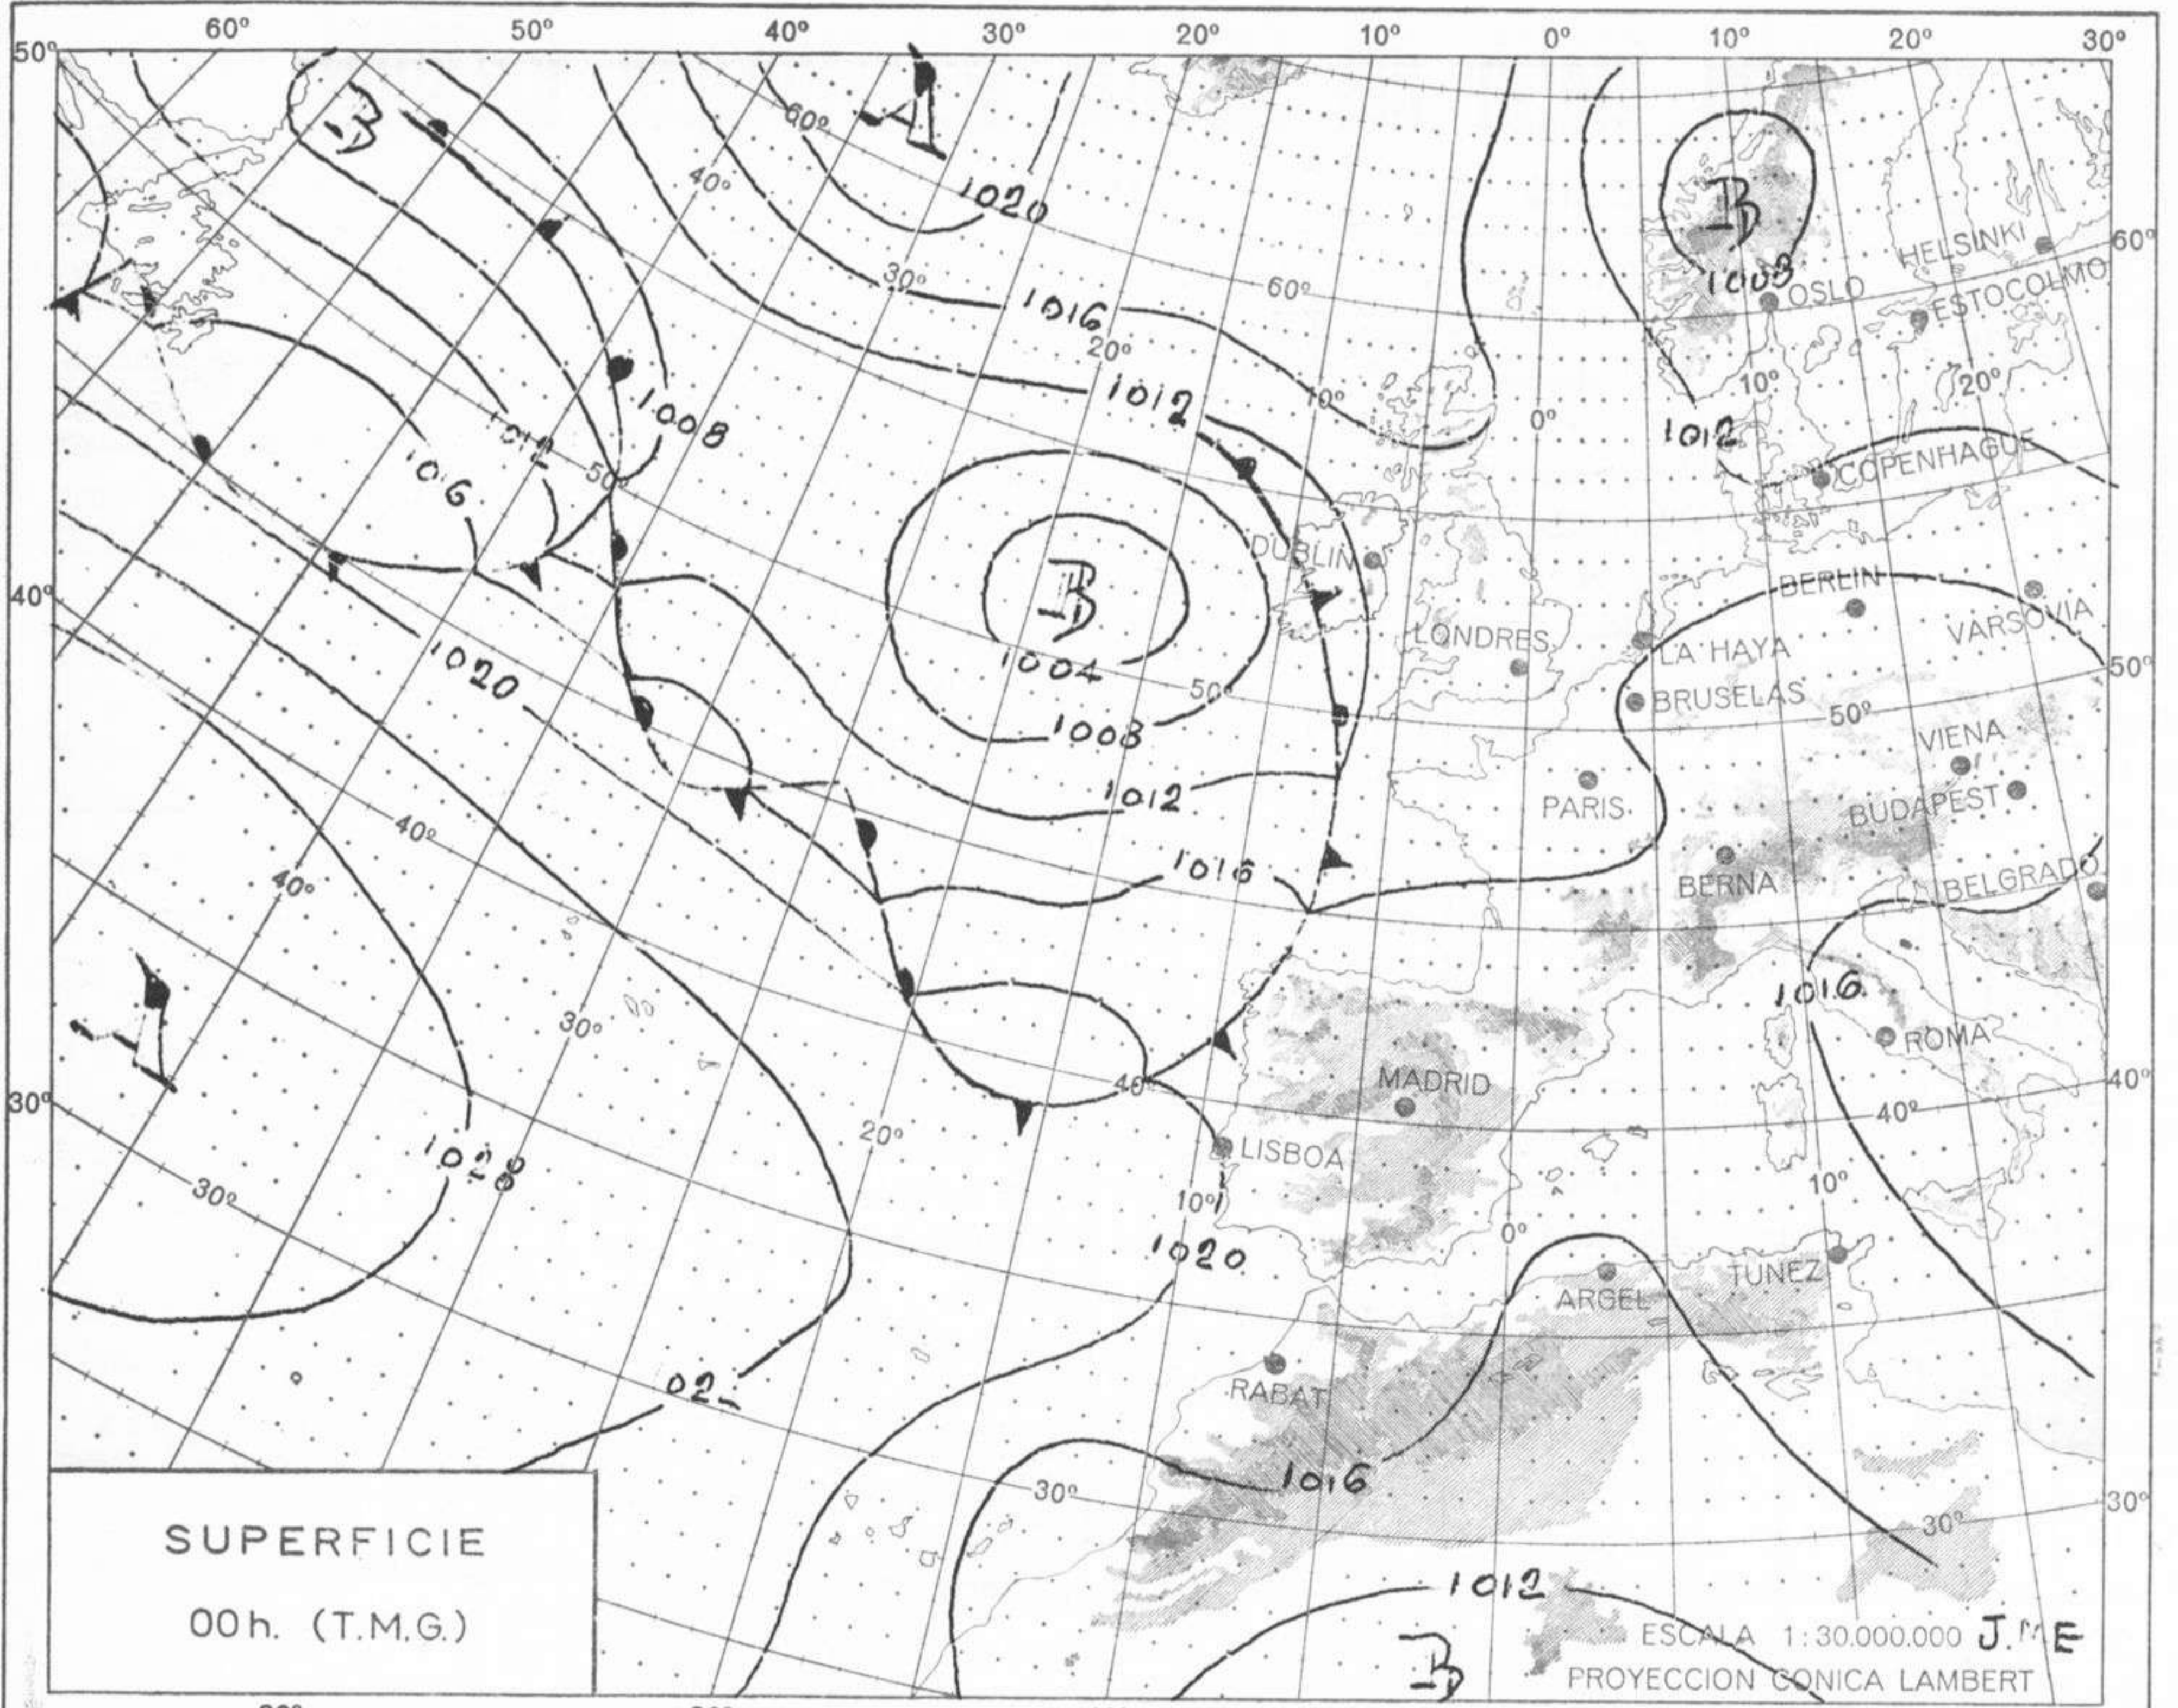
60º 50º 40º 30º 20º 10º 0º 10º 20º 30º

50º
40º
30º
60º
50º
40º
30º

A
B
60º
40º
1020
30º
1016
20º
1012
10º
0º
1008
1012
1016
50º
B
1004
1008
1012
1016
1020
40º
40º
30º
20º
40º
A
1028
30º
10º
1020
02
1016
30º
1012
B

B
1008
OSLO
HELSINKI
ESTOCOLMO
10º
20º
1012
COPENHAGUE
DUBLIN
LONDRES
BERLIN
VARSOVIA
LA HAYA
BRUSELAS
50º
VIENA
PARIS
BUDAPEST
BERNA
BELGRADO
1016
ROMA
MADRID
40º
LISBOA
10º
0º
TUNEZ
ARGEL
RABAT
30º

SUPERFICIE
00h. (T.M.G.)

ESCALA 1:30.000.000 J.M.E
PROYECCION CONICA LAMBERT